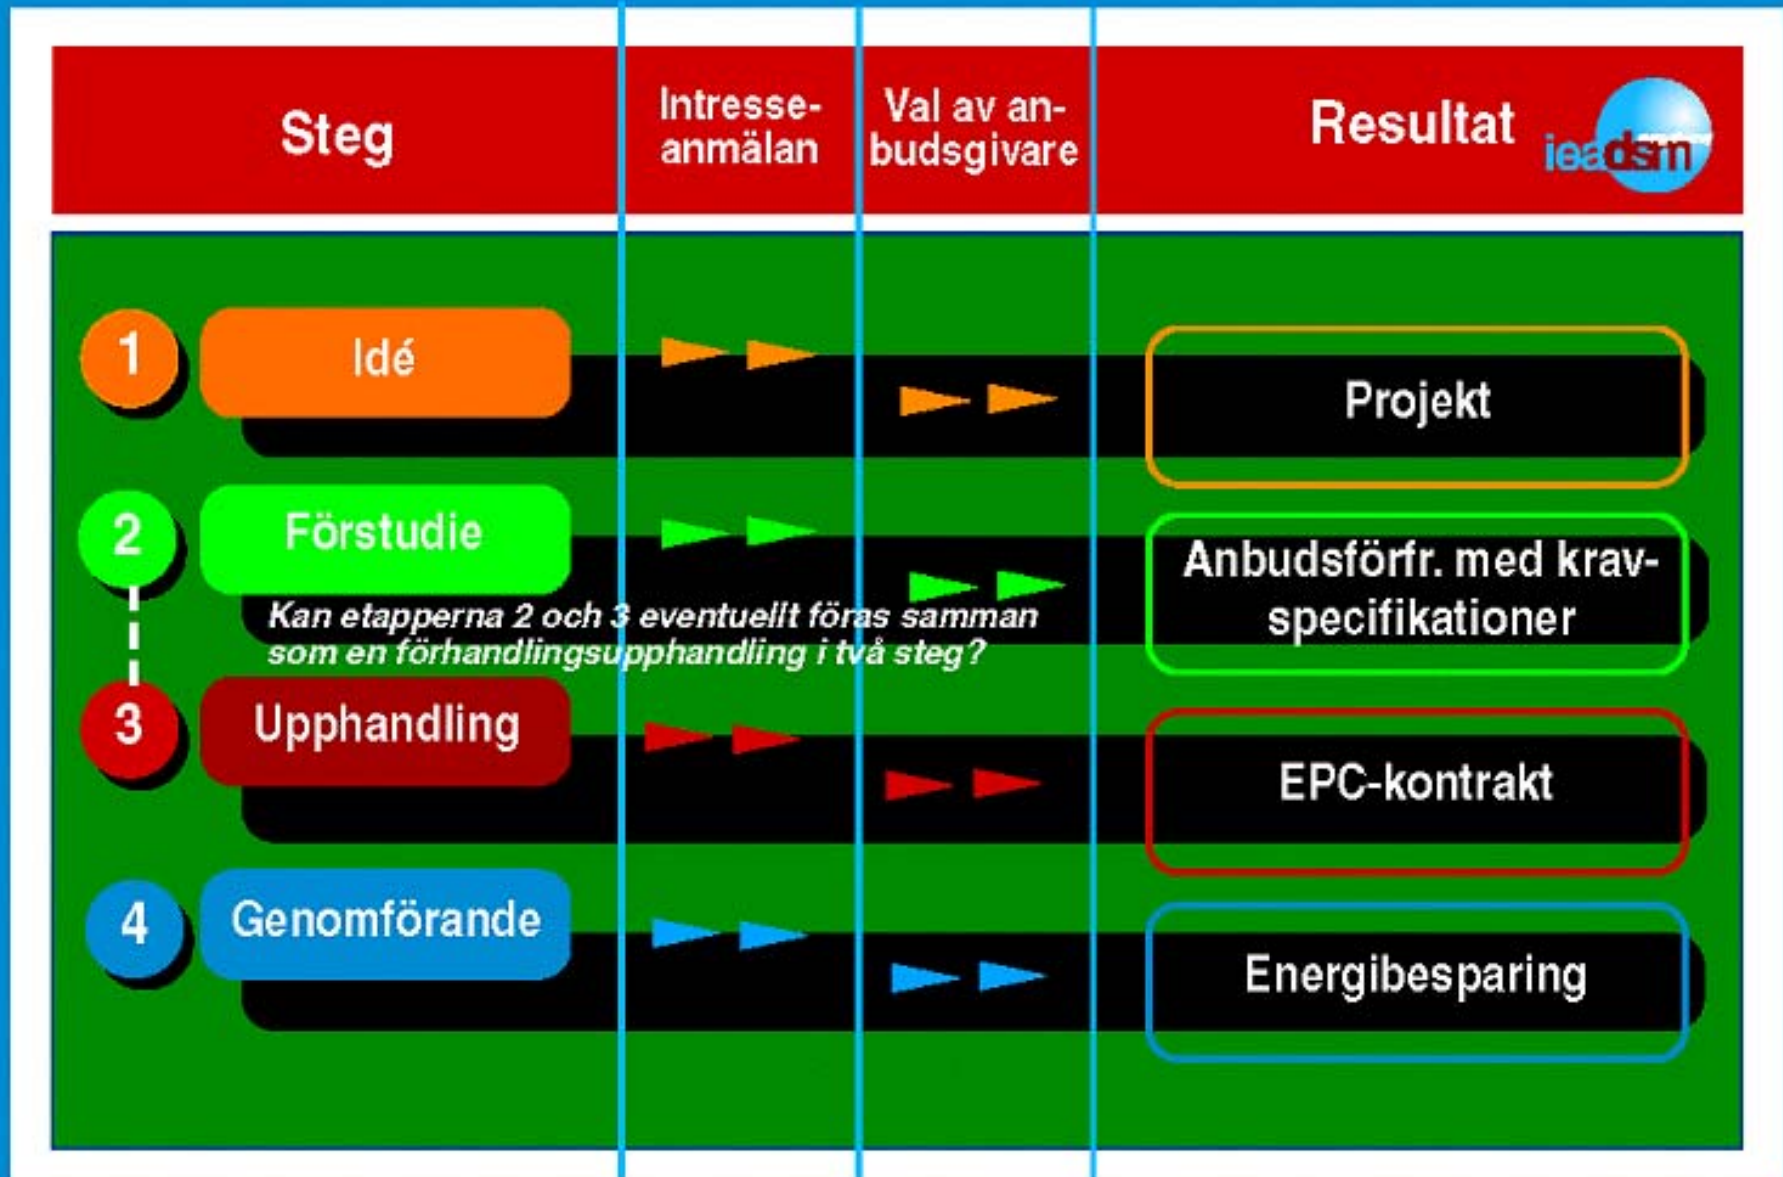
| Steg | Intresseanmälan | Val av anbudsgivare | Resultat |
|---|---|---|---|
| 1 Idé | | | Projekt |
| 2 Förstudie | | | Anbudsförfr. med kravspecifikationer |
| 3 Upphandling | | | EPC-kontrakt |
| 4 Genomförande | | | Energibesparing |

ieadsm

Kan etapperna 2 och 3 eventuellt föras samman som en förhandlingsupphandling i två steg?